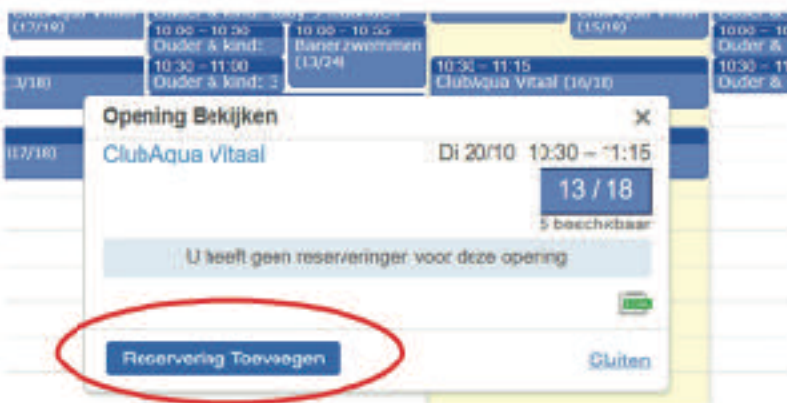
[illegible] (17/18)
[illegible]
(15/18)
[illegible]
10:00 – 10:30
Ouder & kind:
10:00 – 10:55
Banenzwemmen (13/24)
10:00 – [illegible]
Ouder &
10:30 – 11:00
Ouder & kind: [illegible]
3/18)
10:30 – 11:15
ClubAqua Vitaal (16/18)
10:30 – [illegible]
Ouder &
(17/18)

Opening Bekijken
×
ClubAqua Vitaal
Di 20/10 10:30 – 11:15
13 / 18
5 beschikbaar
U heeft geen reserveringen voor deze opening
Reservering Toevoegen
Sluiten